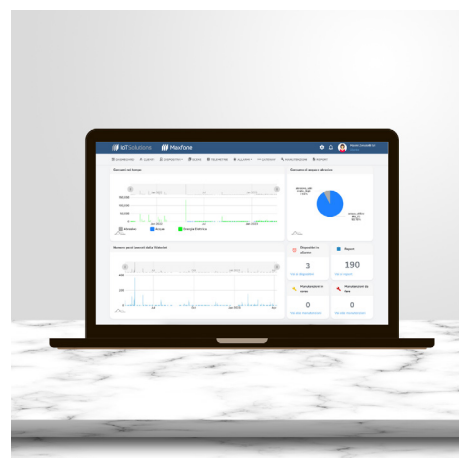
IoT Solutions | Maxfone

Consumi nel tempo

Idraulico
Acqua
Energia Elettrica

Consumi di acqua / elettrico

Numero picchi consumi dalla Sidecar

Dispositivi in allarme
3

Report
190

Manutenzioni in corso
0

Manutenzioni da fare
0